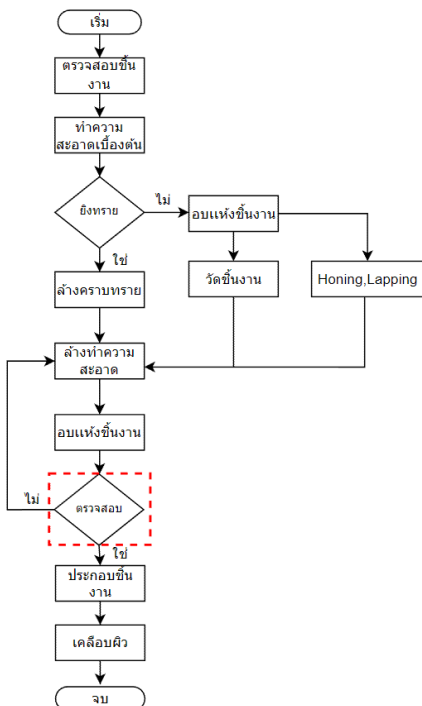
เริ่ม

ตรวจสอบชิ้นงาน

ทำความสะอาดเบื้องต้น

ยิงทราย

ไม่

อบแห้งชิ้นงาน

ใช่

วัดชิ้นงาน

Honing,Lapping

ล้างคราบทราย

ล้างทำความสะอาด

อบแห้งชิ้นงาน

ไม่

ตรวจสอบ

ใช่

ประกอบชิ้นงาน

เคลือบผิว

จบ